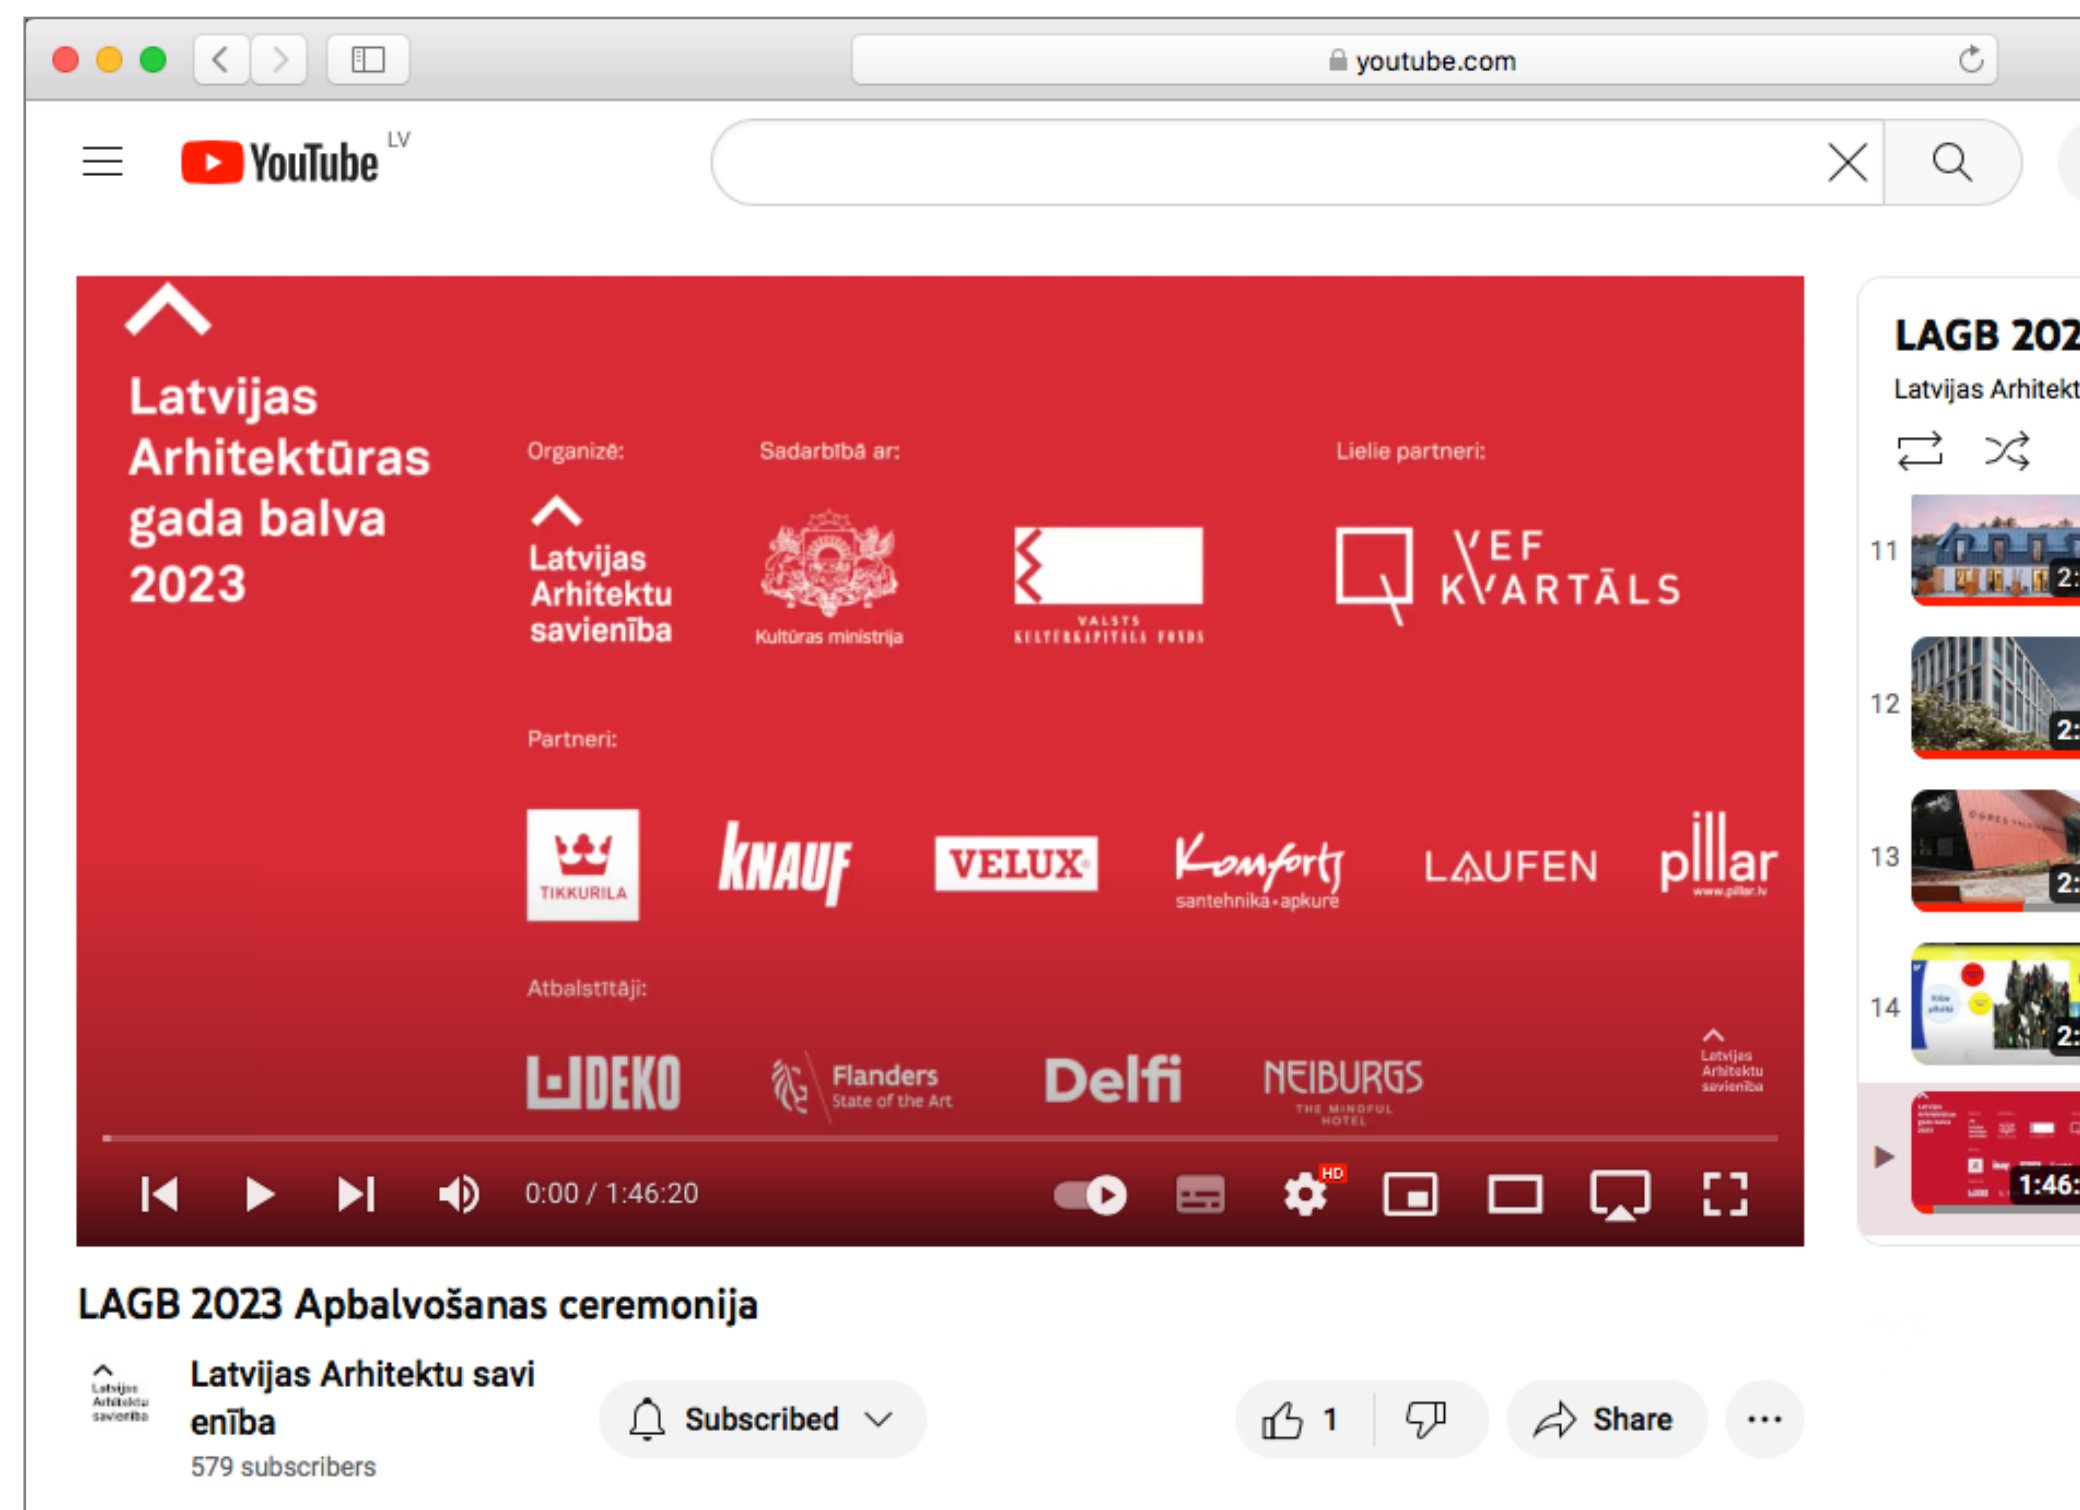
youtube.com

YouTube LV

Latvijas Arhitektūras gada balva 2023

Organizē:
Latvijas Arhitektu savienība

Sadarbībā ar:
Kultūras ministrija
VALSTS KULTŪRKAPITĀLA FONDS

Lielie partneri:
VEF KVARTĀLS

Partneri:
TIKKURILA
KNAUF
VELUX
Komforts santehnika • apkure
LAUFEN
pillar www.pillar.lv

Atbalstītāji:
DEKO
Flanders State of the Art
Delfi
NEIBURGS THE MINDFUL HOTEL

Latvijas Arhitektu savienība

0:00 / 1:46:20

HD

LAGB 202
Latvijas Arhitekt

11
2:
12
2:
13
2:
14
2:
1:46:

LAGB 2023 Apbalvošanas ceremonija

Latvijas Arhitektu savienība
579 subscribers

Subscribed

1

Share